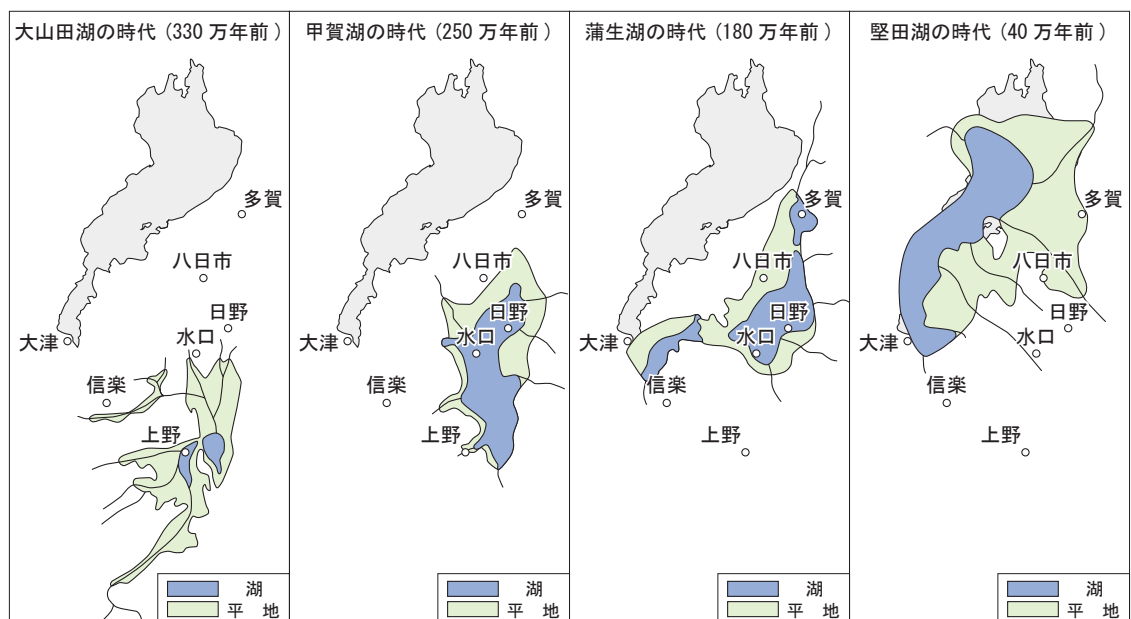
大山田湖の時代（330 万年前）

多賀
八日市
日野
水口
大津
信楽
上野

湖
平 地

甲賀湖の時代（250 万年前）

多賀
八日市
日野
水口
大津
信楽
上野

湖
平 地

蒲生湖の時代（180 万年前）

多賀
八日市
日野
水口
大津
信楽
上野

湖
平 地

堅田湖の時代（40 万年前）

多賀
八日市
日野
水口
大津
信楽
上野

湖
平 地